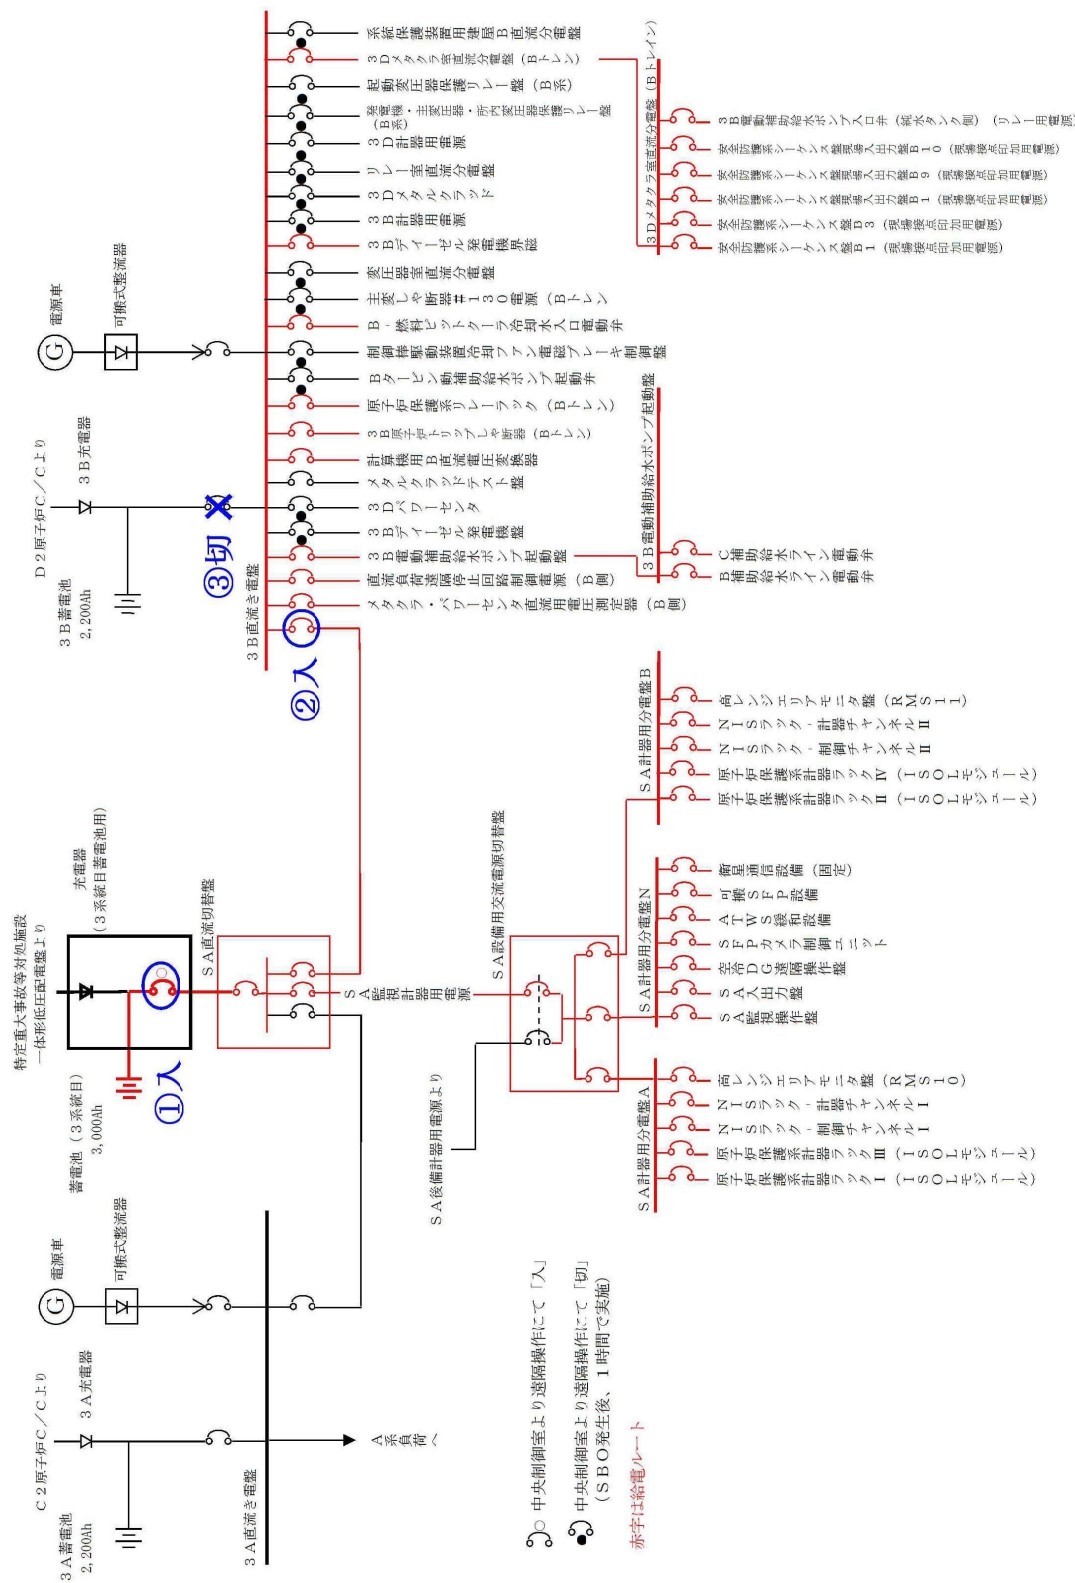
電源車
可搬式整流器
D2原子炉C/Cより
3B充電器
3B蓄電池
2,200Ah
③切
②入
3B直流き電盤
系統保護装置用後備B直流分電盤
3Dメタクラ室直流分電盤（Bトレン）
起動変圧器保護リレー盤（B系）
発電機・主変圧器・所内変圧器保護リレー盤（B系）
3D計器用電源
リレー室直流分電盤
3Dメタルクラッド
3B計器用電源
3Bディーゼル発電機界磁
変圧器室直流分電盤
主変しゃ断器#130電源（Bトレン）
B・燃料ピットクーラ冷却水入口電動弁
制御棒駆動装置冷却ファン電磁ブレーキ制御盤
Bタービン動補助給水ポンプ起動弁
原子炉保護系リレーラック（Bトレン）
3B原子炉トリップしゃ断器（Bトレン）
計算機用B直流電圧変換器
メタルクラッドテスト盤
3Dパワーセンタ
3Bディーゼル発電機盤
3B電動補助給水ポンプ起動盤
直流負荷遮断停止回路制御電源（B側）
メタクラ・パワーセンタ直流用電圧測定器（B側）
3Dメタクラ室直流分電盤（Bトレイン）
3B電動補助給水ポンプ入口弁（給水タンク側）（リレー用電源）
安全防護系シーケンス盤現場入出力盤B10（現場接点印加用電源）
安全防護系シーケンス盤現場入出力盤B9（現場接点印加用電源）
安全防護系シーケンス盤現場入出力盤B1（現場接点印加用電源）
安全防護系シーケンス盤B3（現場接点印加用電源）
安全防護系シーケンス盤B1（現場接点印加用電源）
3B電動補助給水ポンプ起動盤
C補助給水ライン電動弁
B補助給水ライン電動弁
特定重大事故等対処施設
一体形低圧配電盤より
充電器
（3系統目蓄電池用）
①入
蓄電池（3系統目）
3,000Ah
SA直流切替盤
SA監視計器用電源
SA設備用交流電源切替盤
SA後備計器用電源より
SA計器用分電盤B
高レンジエリアモニタ盤（RMS11）
NISラック・計器チャンネルII
NISラック・制御チャンネルII
原子炉保護系計器ラックIV（ISOLモジュール）
原子炉保護系計器ラックII（ISOLモジュール）
SA計器用分電盤N
衛星通信設備（固定）
可搬SFP設備
ATWS緩和設備
SFPカメラ制御ユニット
空冷DG遠隔操作盤
SA入出力盤
SA監視操作盤
SA計器用分電盤A
高レンジエリアモニタ盤（RMS10）
NISラック・計器チャンネルI
NISラック・制御チャンネルI
原子炉保護系計器ラックIII（ISOLモジュール）
原子炉保護系計器ラックI（ISOLモジュール）
電源車
可搬式整流器
C2原子炉C/Cより
3A充電器
3A蓄電池
2,200Ah
3A直流き電盤
A系負荷へ
中央制御室より遠隔操作にて「入」
中央制御室より遠隔操作にて「切」
（SBO発生後、1時間で実施）
赤字は給電ルート